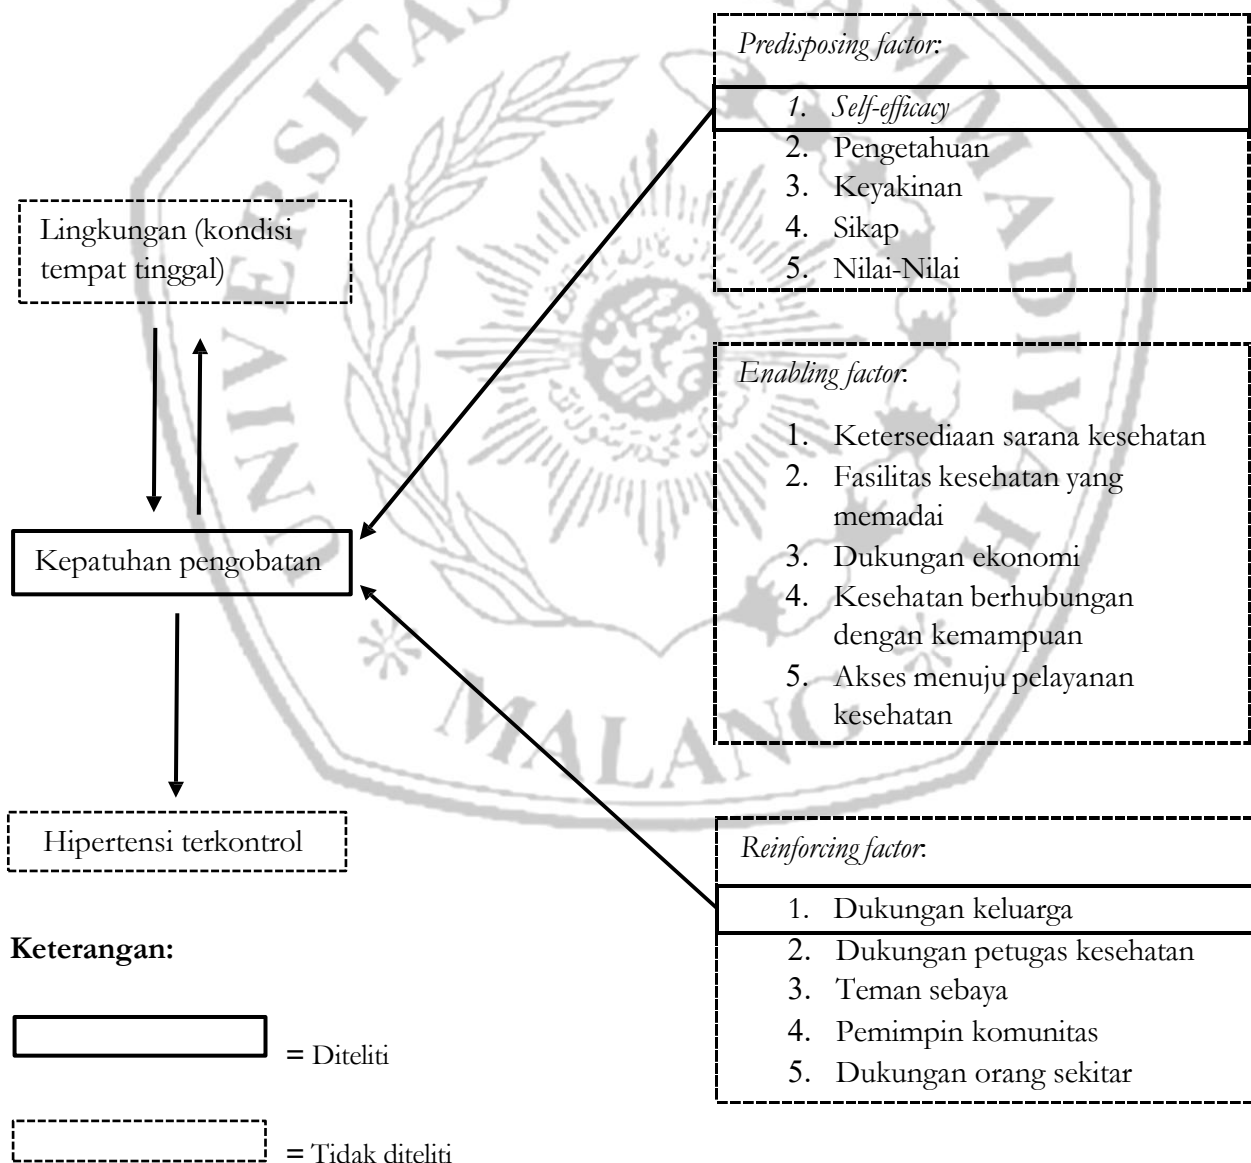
Predisposing factor:

1. Self-efficacy
2. Pengetahuan
3. Keyakinan
4. Sikap
5. Nilai-Nilai

Lingkungan (kondisi tempat tinggal)

Enabling factor:

1. Ketersediaan sarana kesehatan
2. Fasilitas kesehatan yang memadai
3. Dukungan ekonomi
4. Kesehatan berhubungan dengan kemampuan
5. Akses menuju pelayanan kesehatan

Kepatuhan pengobatan

Hipertensi terkontrol

Reinforcing factor:

1. Dukungan keluarga
2. Dukungan petugas kesehatan
3. Teman sebaya
4. Pemimpin komunitas
5. Dukungan orang sekitar

Keterangan:

= Diteliti

= Tidak diteliti

MALANG